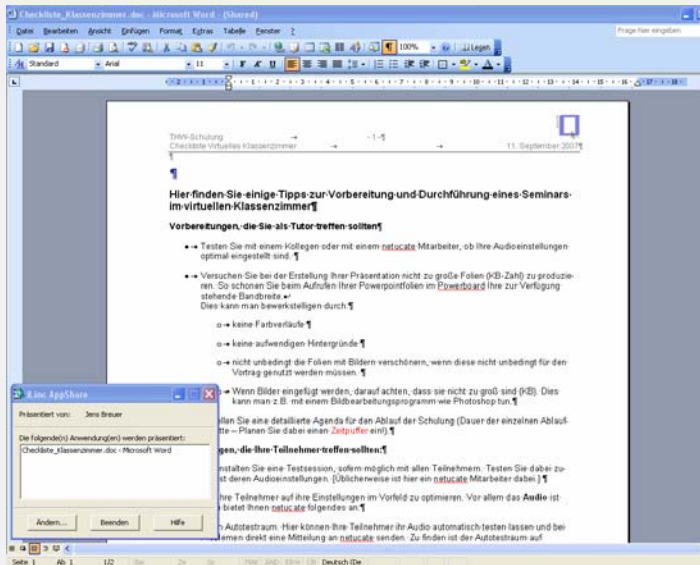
Checkliste_Klassenzimmer.doc - Microsoft Word - (Shared)

Datei Bearbeiten Ansicht Einfügen Format Extras Tabelle Fenster ?

Frage hier eingeben

100% Lesen

Standard Arial 11

THW-Schulung → - 1 -¶
Checkliste Virtuelles Klassenzimmer → → 11. September 2007¶

¶

Hier finden Sie einige Tipps zur Vorbereitung und Durchführung eines Seminars im virtuellen Klassenzimmer¶

Vorbereitungen, die Sie als Tutor treffen sollten¶

• Testen Sie mit einem Kollegen oder mit einem netucate Mitarbeiter, ob Ihre Audioeinstellungen optimal eingestellt sind. ¶

• Versuchen Sie bei der Erstellung Ihrer Präsentation nicht zu große Folien (KB-Zahl) zu produzieren. So schonen Sie beim Aufrufen Ihrer Powerpointfolien im Powerboard Ihre zur Verfügung stehende Bandbreite.
Dies kann man bewerkstelligen durch:¶

o keine Farbverläufe ¶

o keine aufwendigen Hintergründe ¶

o nicht unbedingt die Folien mit Bildern verschönern, wenn diese nicht unbedingt für den Vortrag genutzt werden müssen. ¶

o Wenn Bilder eingefügt werden, darauf achten, dass sie nicht zu groß sind (KB). Dies kann man z.B. mit einem Bildbearbeitungsprogramm wie Photoshop tun.¶

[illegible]llen Sie eine detaillierte Agenda für den Ablauf der Schulung (Dauer der einzelnen Ablauf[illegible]tte – Planen Sie dabei einen Zeitpuffer ein!).¶

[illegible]gen, die Ihre Teilnehmer treffen sollten:¶

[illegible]nstalten Sie eine Testsession, sofern möglich mit allen Teilnehmern. Testen Sie dabei zu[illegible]st deren Audioeinstellungen. (Üblicherweise ist hier ein netucate Mitarbeiter dabei.) ¶

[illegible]hre Teilnehmer auf ihre Einstellungen im Vorfeld zu optimieren. Vor allem das Audio ist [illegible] bieten Ihnen netucate folgendes an:¶

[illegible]n Autotestraum. Hier können Ihre Teilnehmer ihr Audio automatisch testen lassen und bei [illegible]lemen direkt eine Mitteilung an netucate senden. Zu finden ist der Autotestraum auf

iLinc AppShare

Präsentiert von: Jens Breuer

Die folgende(n) Anwendung(en) werden präsentiert:

Checkliste_Klassenzimmer.doc - Microsoft Word

Ändern... Beenden Hilfe

Seite 1 Ab 1 1/2 Deutsch (De